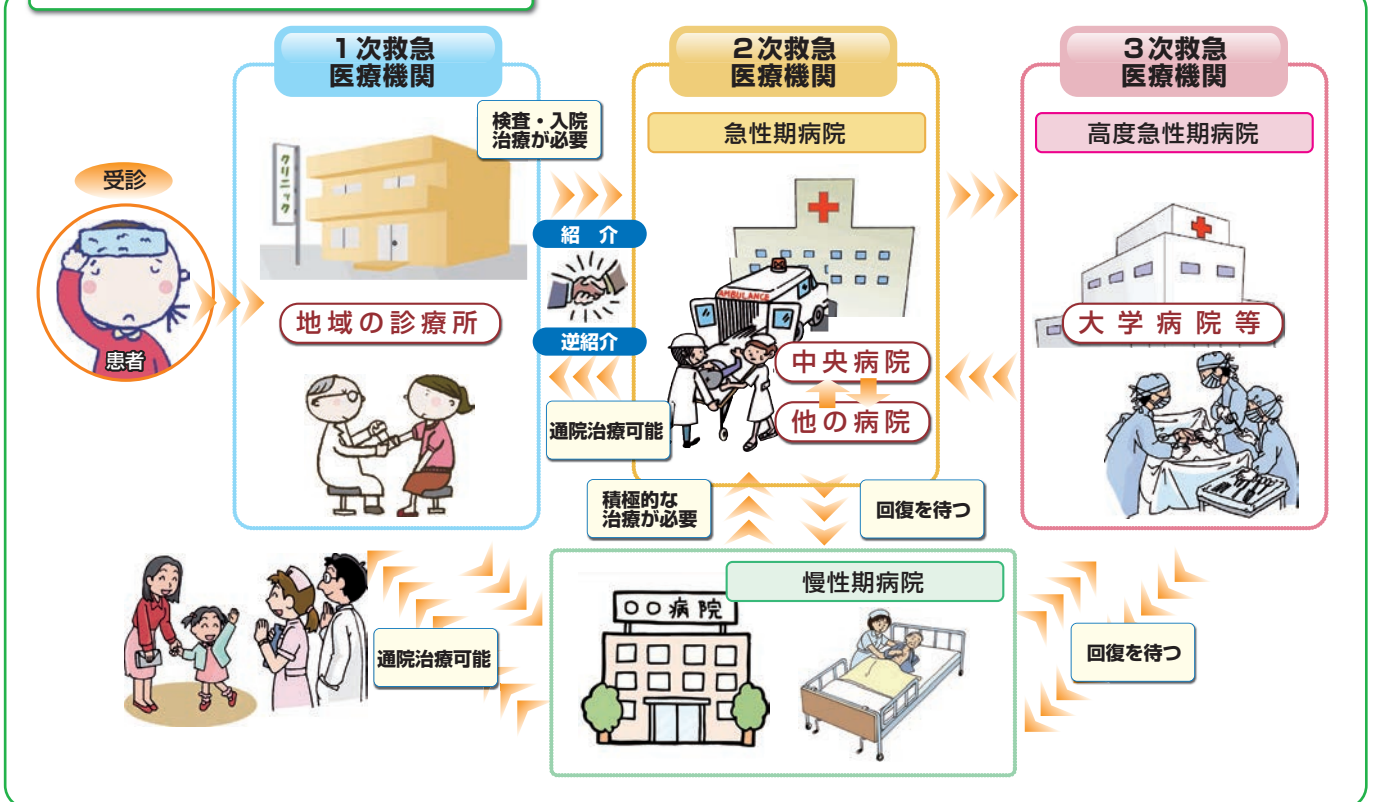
受診

患者

1次救急
医療機関

クリニック

地域の診療所

検査・入院
治療が必要

紹　介

逆紹介

通院治療可能

2次救急
医療機関

急性期病院

AMBULANCE

中央病院

他の病院

積極的な
治療が必要

回復を待つ

3次救急
医療機関

高度急性期病院

大学病院等

慢性期病院

○○病院

通院治療可能

回復を待つ